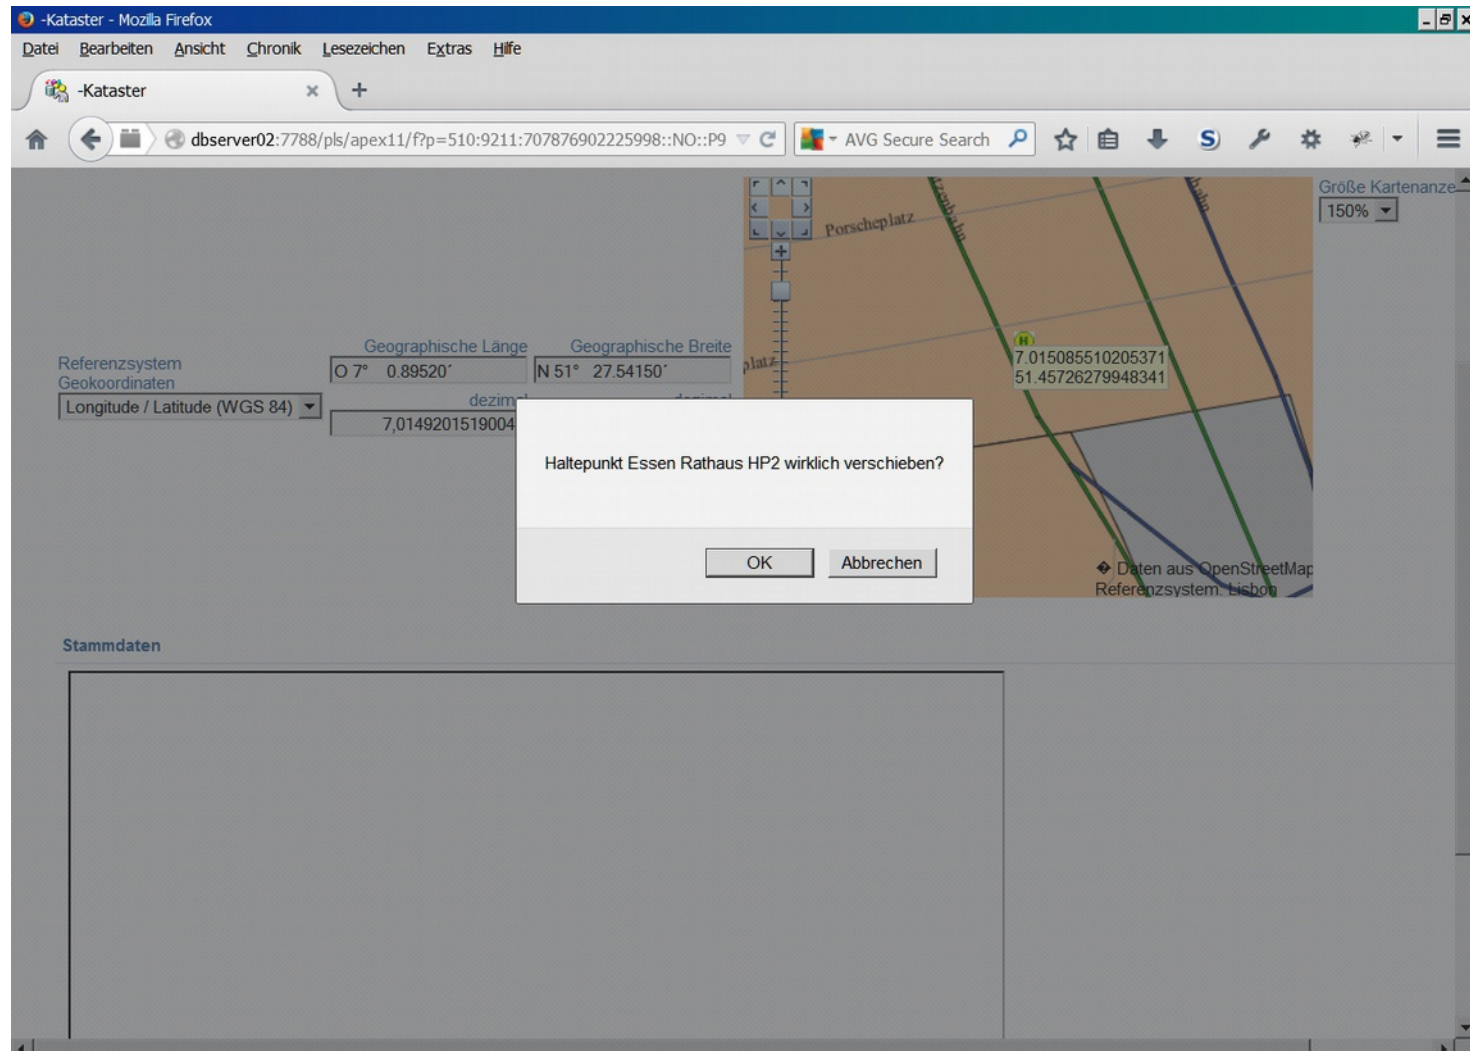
-Kataster - Mozilla Firefox

Datei Bearbeiten Ansicht Chronik Lesezeichen Extras Hilfe

-Kataster

dbserver02:7788/pls/apex11/f?p=510:9211:707876902225998::NO::P9

AVG Secure Search

Größe Kartenanze

150%

Porscheplatz

platz

7.015085510205371
51.45726279948341

Referenzsystem Geokoordinaten

Longitude / Latitude (WGS 84)

Geographische Länge

O 7° 0.89520´

Geographische Breite

N 51° 27.54150´

dezim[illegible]

7,0149201519004

Haltepunkt Essen Rathaus HP2 wirklich verschieben?

OK

Abbrechen

� Daten aus OpenStreetMap
Referenzsystem: Lisbon

Stammdaten